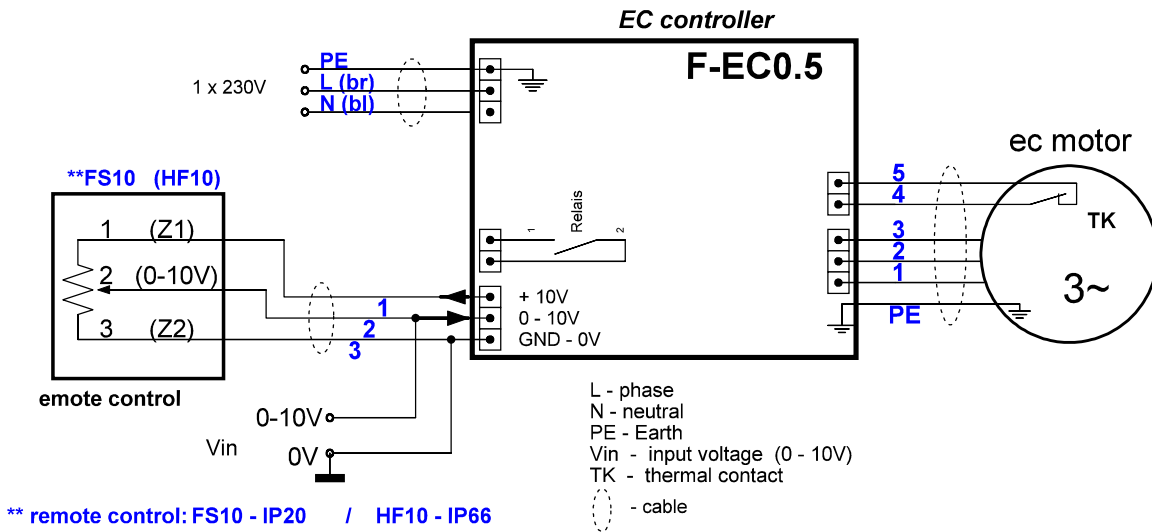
EC controller

F-EC0.5

PE
L (br)
N (bl)

1 x 230V

ec motor

**FS10 (HF10)

1 (Z1)
2 (0-10V)
3 (Z2)

Relais
1
2

5
4
TK
3
2
1
3~

+ 10V
0 - 10V
GND - 0V

1
2
3

PE

emote control

0-10V
Vin
0V

L - phase
N - neutral
PE - Earth
Vin - input voltage (0 - 10V)
TK - thermal contact
- cable

** remote control: FS10 - IP20 / HF10 - IP66